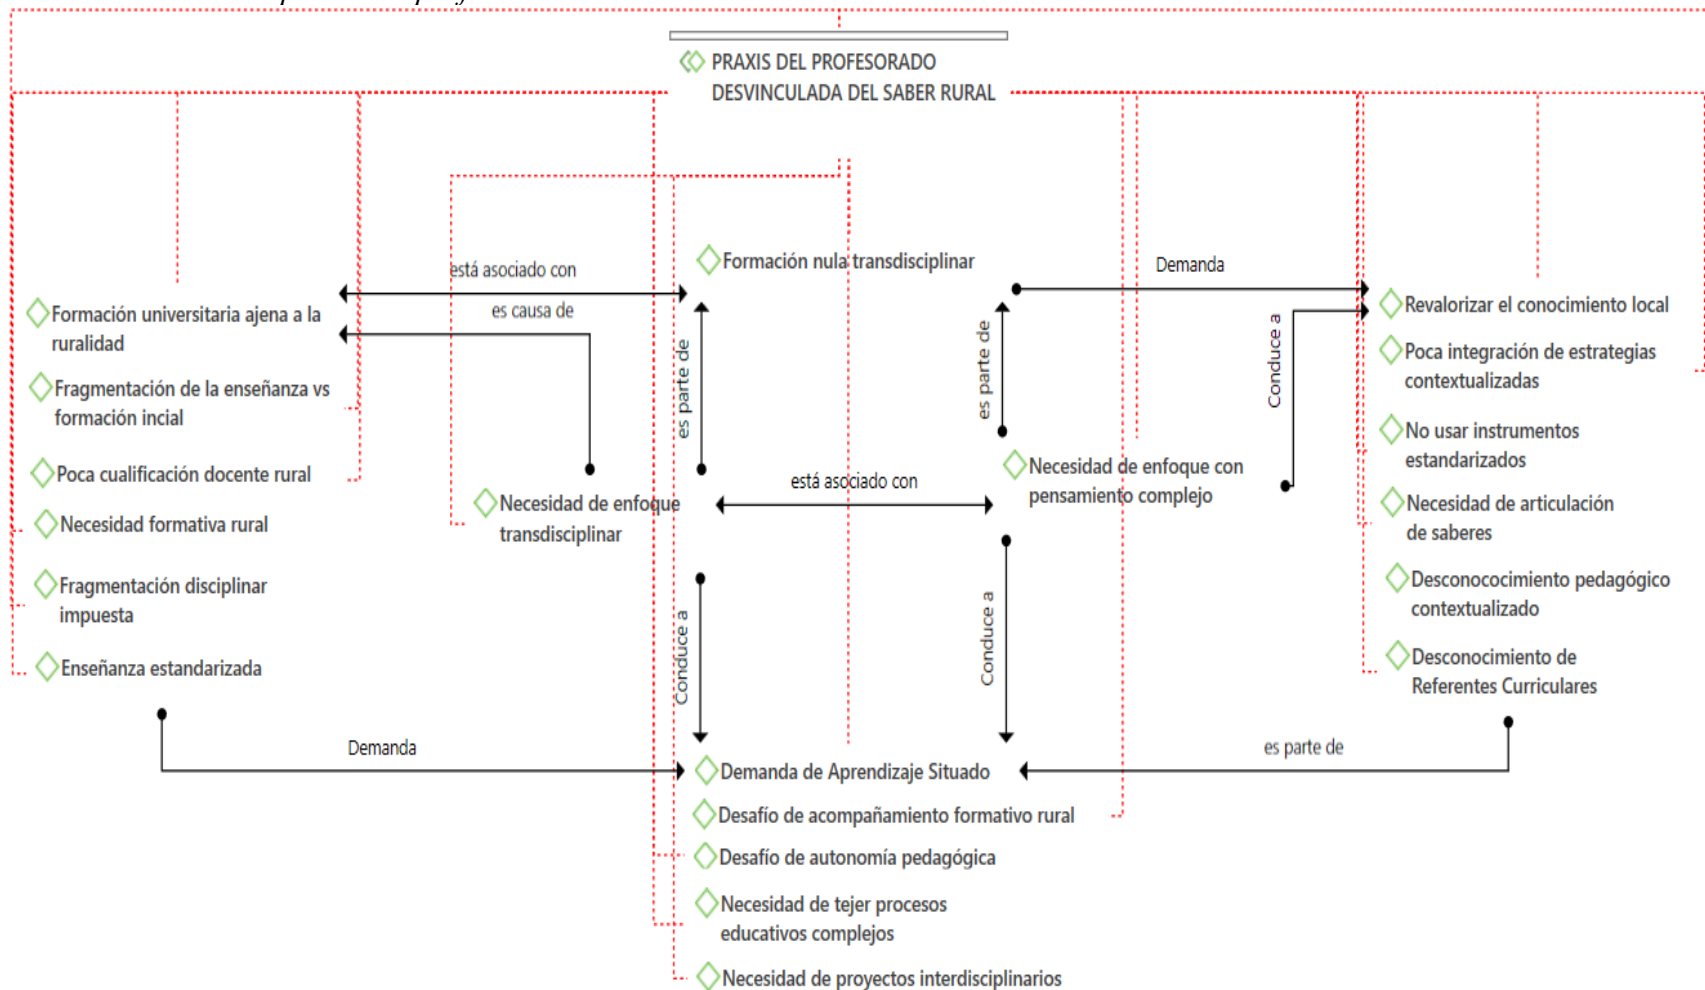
PRAXIS DEL PROFESORADO DESVINCULADA DEL SABER RURAL

está asociado con

es causa de

Formación universitaria ajena a la ruralidad

Fragmentación de la enseñanza vs formación incial

Poca cualificación docente rural

Necesidad formativa rural

Fragmentación disciplinar impuesta

Enseñanza estandarizada

Necesidad de enfoque transdisciplinar

Formación nula transdisciplinar

es parte de

está asociado con

Conduce a

Demanda

es parte de

Necesidad de enfoque con pensamiento complejo

Conduce a

Conduce a

Revalorizar el conocimiento local

Poca integración de estrategias contextualizadas

No usar instrumentos estandarizados

Necesidad de articulación de saberes

Desconococimiento pedagógico contextualizado

Desconocimiento de Referentes Curriculares

Demanda

es parte de

Demanda de Aprendizaje Situado

Desafío de acompañamiento formativo rural

Desafío de autonomía pedagógica

Necesidad de tejer procesos educativos complejos

Necesidad de proyectos interdisciplinarios